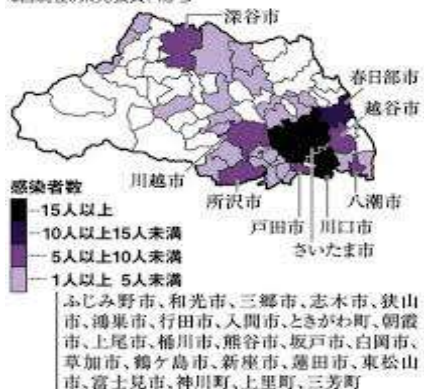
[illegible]

深谷市

春日部市

越谷市

川越市

八潮市

所沢市

戸田市

川口市

さいたま市

感染者数

15人以上

10人以上15人未満

5人以上10人未満

1人以上 5人未満

ふじみ野市、和光市、三郷市、志木市、狭山市、鴻巣市、行田市、入間市、ときがわ町、朝霞市、上尾市、桶川市、熊谷市、坂戸市、白岡市、草加市、鶴ヶ島市、新座市、蓮田市、東松山市、富士見市、神川町、上里町、三芳町